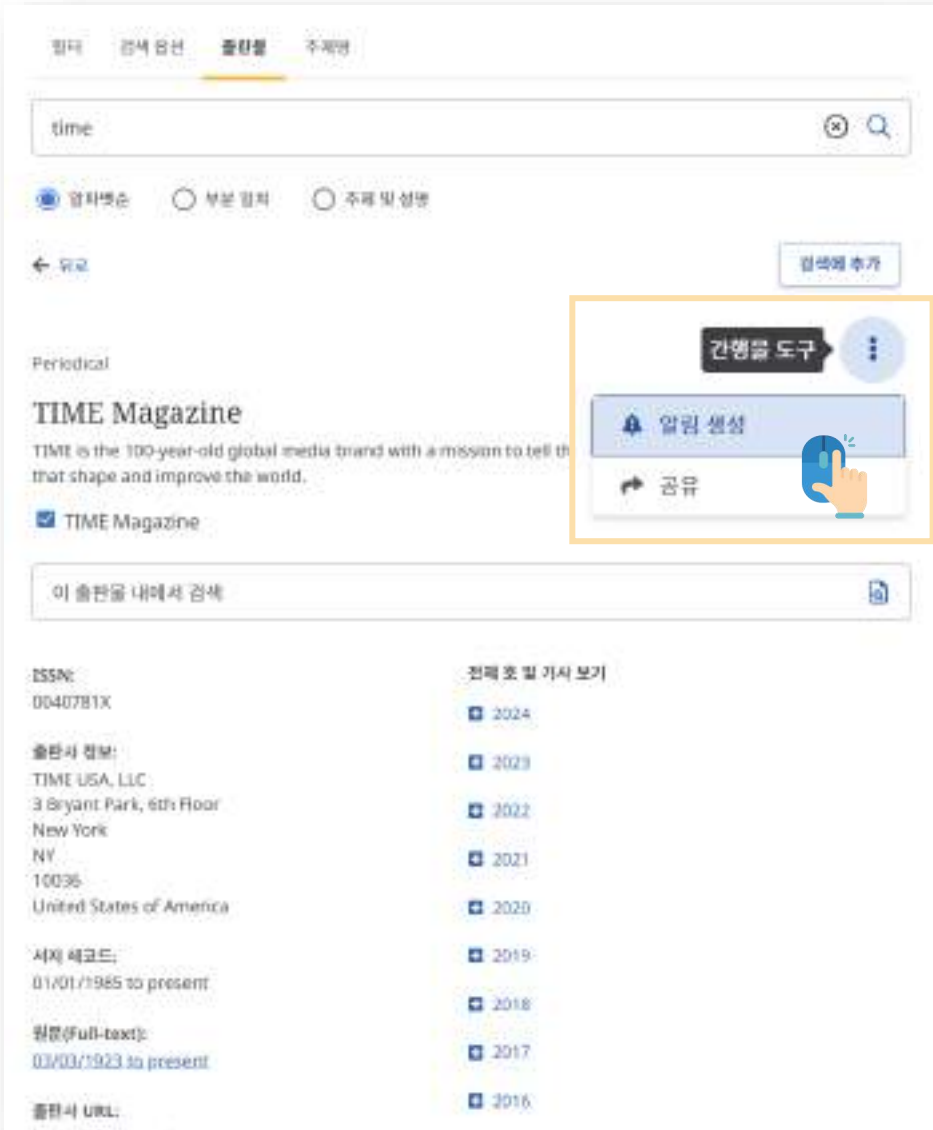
필터 검색 옵션 출판물 주제명

time

일치했음 부분 일치 주제 및 설명

← 뒤로

검색에 추가

간행물 도구

알림 생성

공유

Periodical

TIME Magazine

TIME is the 100-year-old global media brand with a mission to tell th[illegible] that shape and improve the world.

TIME Magazine

이 출판물 내에서 검색

ISSN:
0040781X

출판사 정보:
TIME USA, LLC
3 Bryant Park, 6th Floor
New York
NY
10036
United States of America

서지 레코드:
01/01/1985 to present

원문(Full-text):
03/03/1923 to present

출판사 URL:

전체 호 및 기사 보기

2024
2023
2022
2021
2020
2019
2018
2017
2016